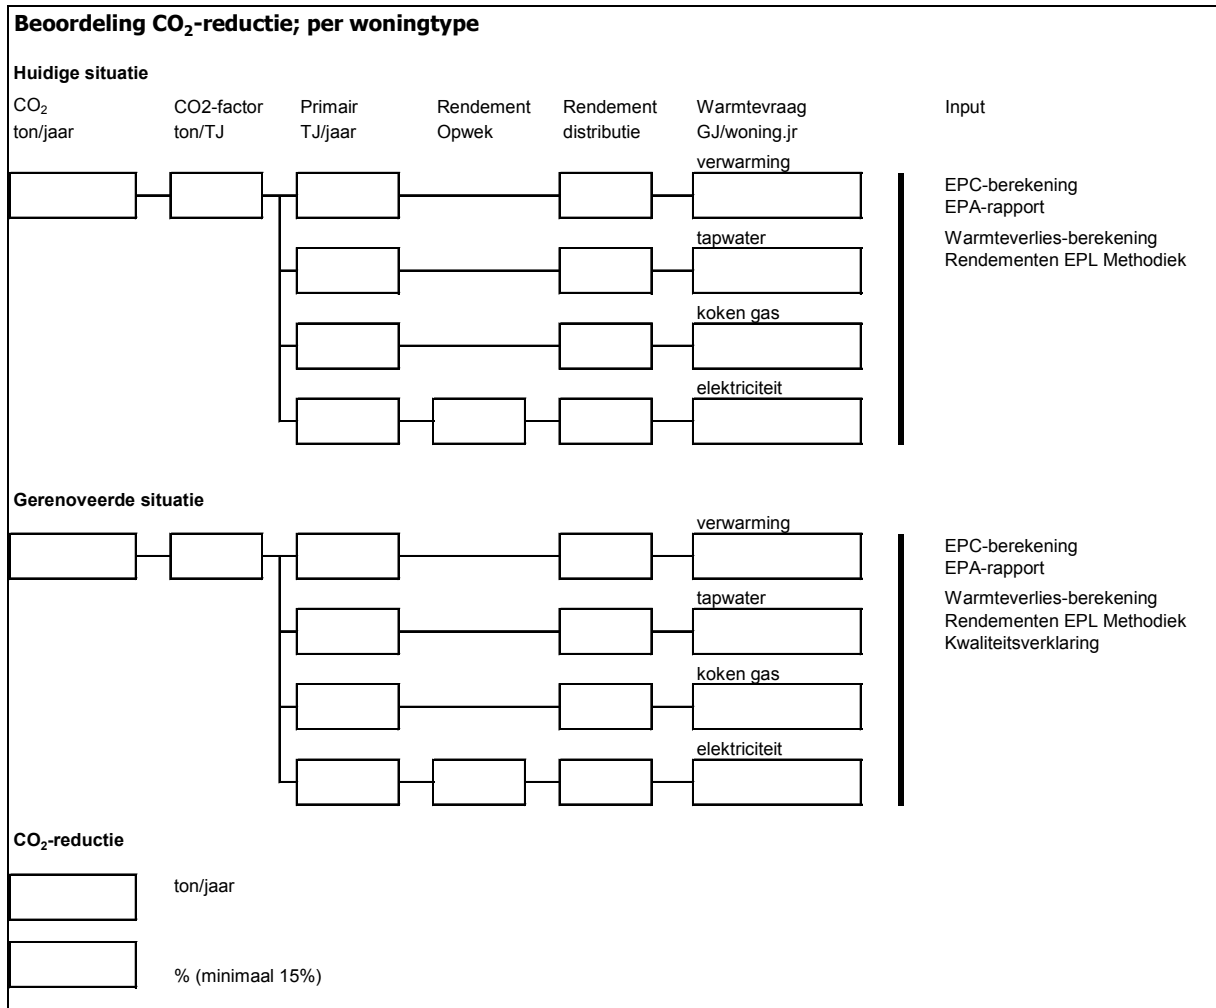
Beoordeling $CO_2$-reductie; per woningtype

Huidige situatie

$CO_2$ ton/jaar

CO2-factor ton/TJ

Primair TJ/jaar

Rendement Opwek

Rendement distributie

Warmtevraag GJ/woning.jr

Input

verwarming

tapwater

koken gas

elektriciteit

EPC-berekening
EPA-rapport
Warmteverlies-berekening
Rendementen EPL Methodiek

Gerenoveerde situatie

verwarming

tapwater

koken gas

elektriciteit

EPC-berekening
EPA-rapport
Warmteverlies-berekening
Rendementen EPL Methodiek
Kwaliteitsverklaring

$CO_2$-reductie

ton/jaar

% (minimaal 15%)